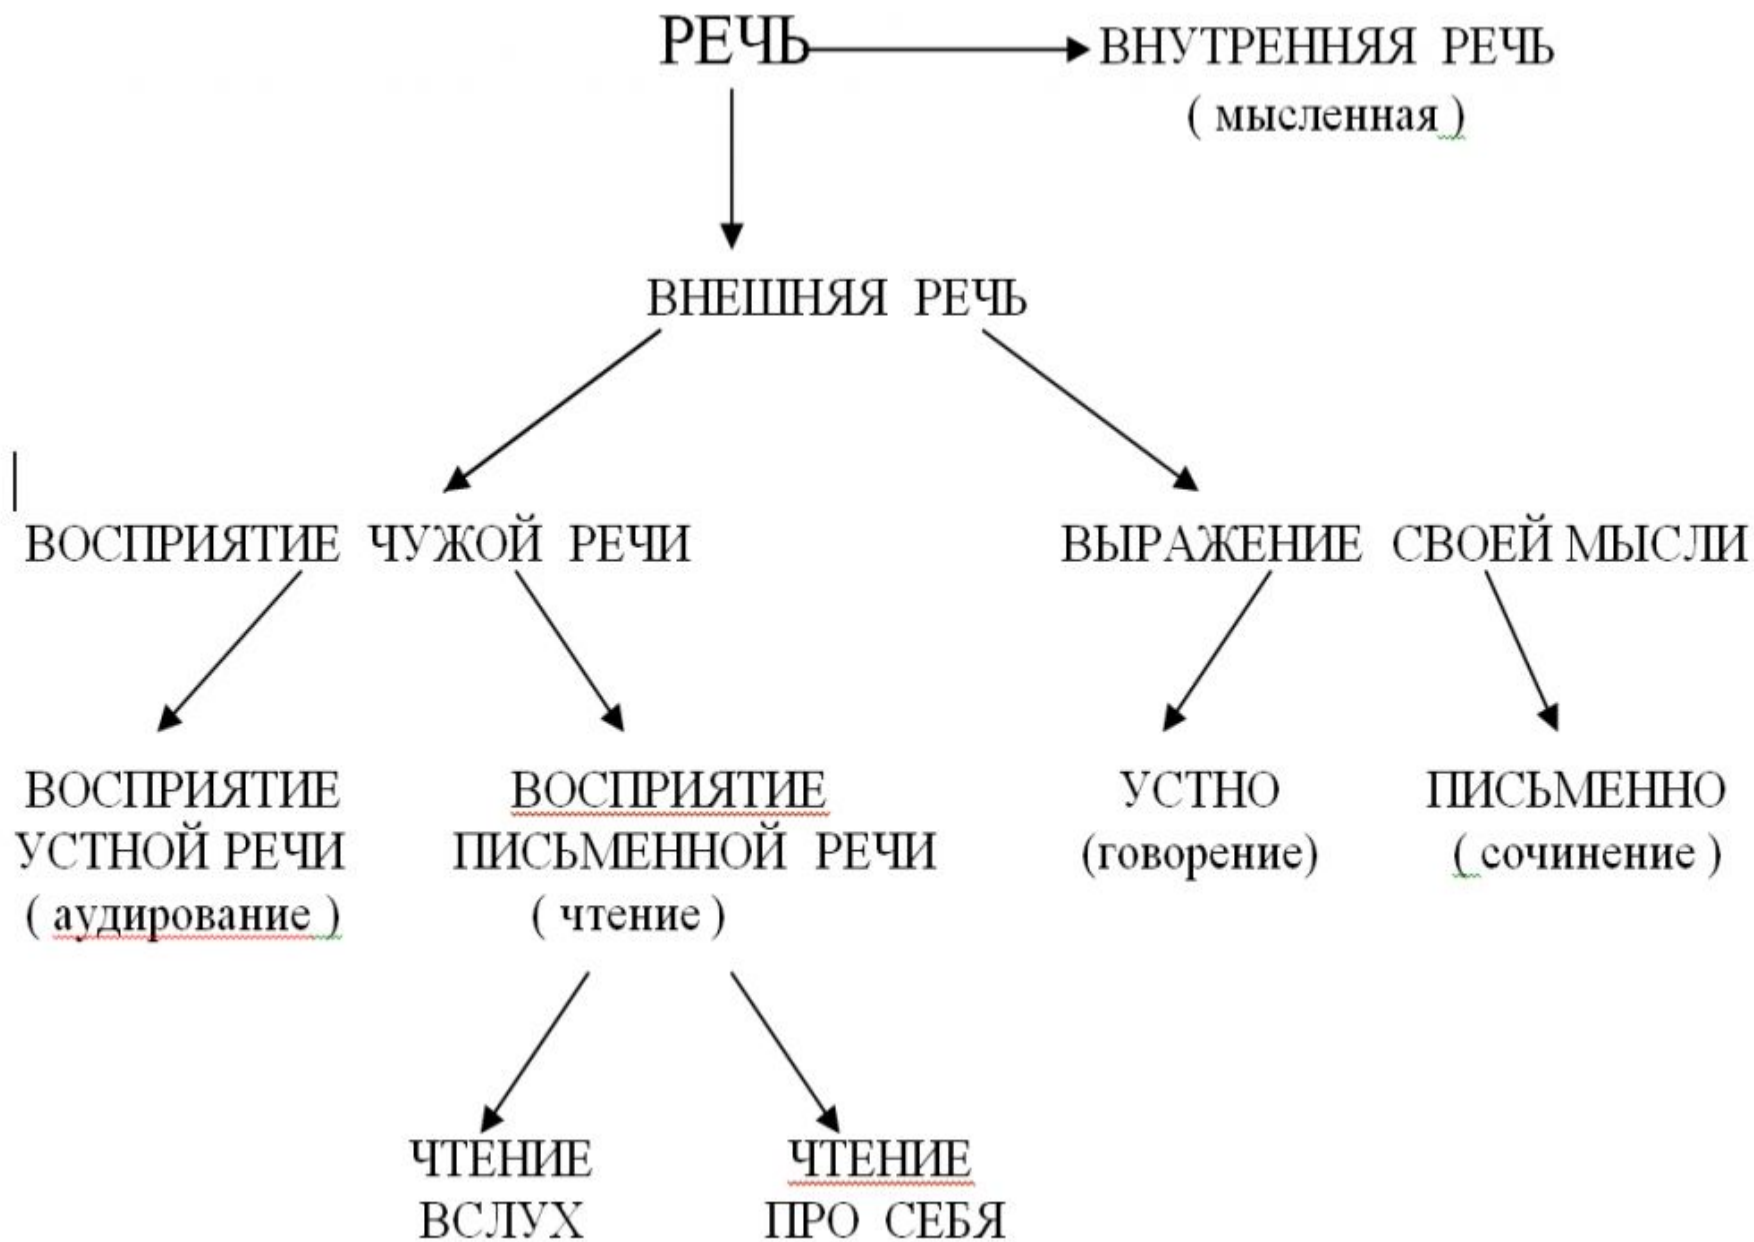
РЕЧЬ

ВНУТРЕННЯЯ РЕЧЬ
( мысленная )

ВНЕШНЯЯ РЕЧЬ

ВОСПРИЯТИЕ ЧУЖОЙ РЕЧИ

ВЫРАЖЕНИЕ СВОЕЙ МЫСЛИ

ВОСПРИЯТИЕ УСТНОЙ РЕЧИ ( аудирование )

ВОСПРИЯТИЕ ПИСЬМЕННОЙ РЕЧИ ( чтение )

УСТНО (говорение)

ПИСЬМЕННО ( сочинение )

ЧТЕНИЕ ВСЛУХ

ЧТЕНИЕ ПРО СЕБЯ